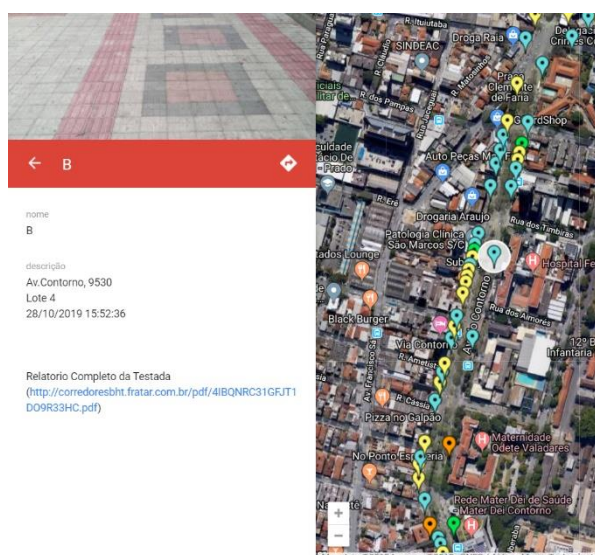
B

nome
B

descrição
Av.Contorno, 9530
Lote 4
28/10/2019 15:52:36

Relatorio Completo da Testada
(http://corredoresbht.fratar.com.br/pdf/4IBQNRC31GFJT1DO9R33HC.pdf)

R. Ituiutaba
SINDEAC
Droga Raia
Praça Clemente de Faria
R. dos Pampas
culdade
ácio De
Prado
GuardShop
Auto Peças M
R. Ere
Drogaria Araujo
Rua dos Timbiras
Patologia Clínica São Marcos S/C
zados Lounge
Sub
Hospital Fe
Av. do Contorno
Rua dos Aimores
Black Burger
12º B
Infantaria
Via Contorno
R. Ametista
R. Francisco Sá
Pizza no Galpão
Maternidade Odete Valadares
No Ponto Espeteria
Rede Mater Dei de Saúde Mater Dei Contorno
+
−